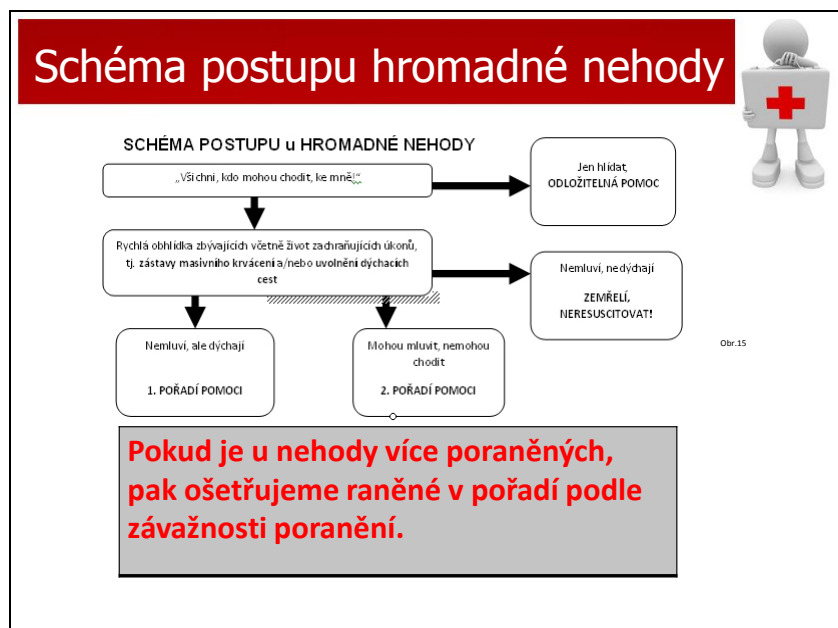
Schéma postupu hromadné nehody

SCHÉMA POSTUPU u HROMADNÉ NEHODY

„Všichni, kdo mohou chodit, ke mně!"

Jen hlídat, ODLOŽITELNÁ POMOC

Rychlá obhlídka zbývajících včetně život zachraňujících úkonů, tj. zástavy masivního krvácení a/nebo uvolnění dýchacích cest

Nemluví, nedýchají

ZEMŘELÍ, NERESUSCITOVAT!

Nemluví, ale dýchají

1. POŘADÍ POMOCI

Mohou mluvit, nemohou chodit

2. POŘADÍ POMOCI

Obr.15

Pokud je u nehody více poraněných, pak ošetřujeme raněné v pořadí podle závažnosti poranění.